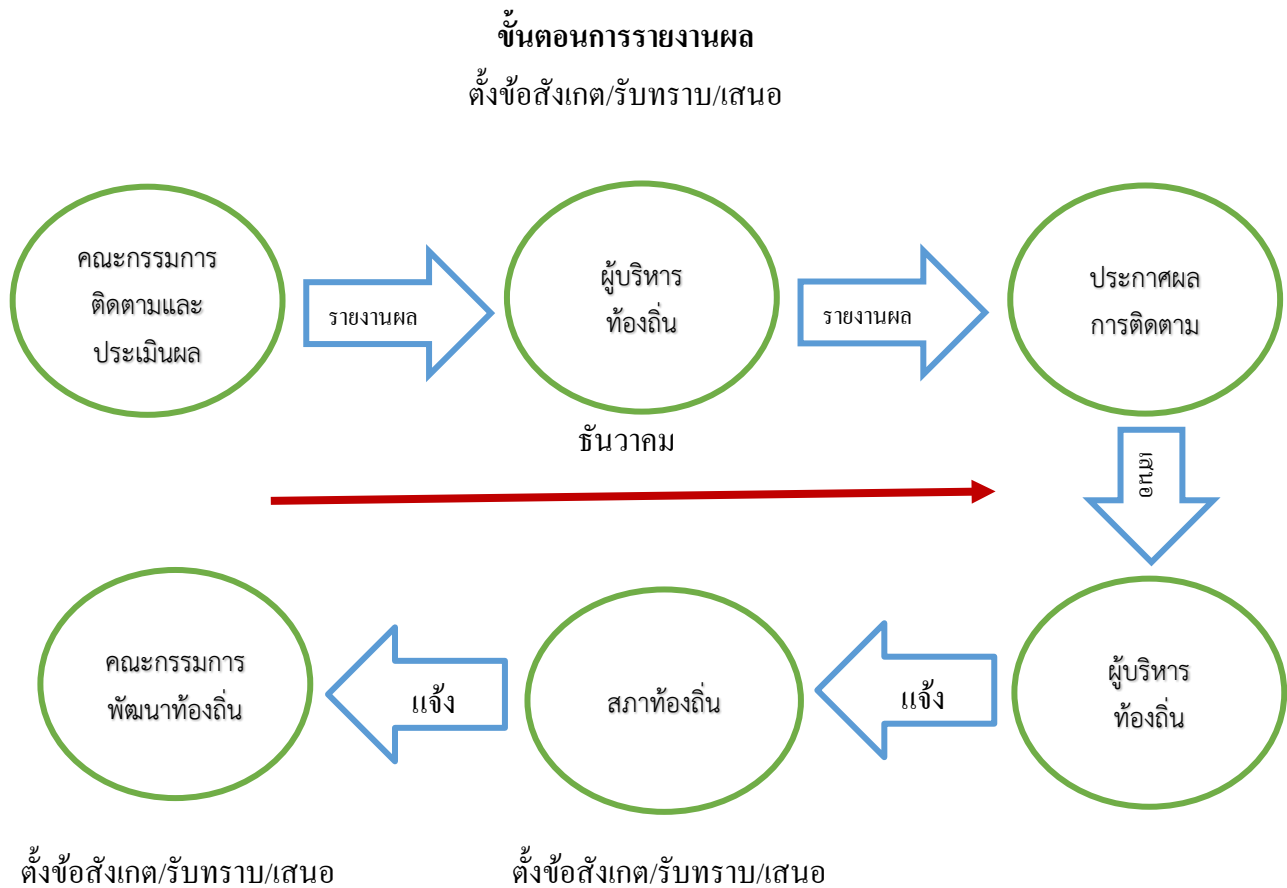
ขั้นตอนการรายงานผล

ตั้งข้อสังเกต/รับทราบ/เสนอ

คณะกรรมการติดตามและประเมินผล

รายงานผล

ผู้บริหารท้องถิ่น

รายงานผล

ประกาศผลการติดตาม

ธันวาคม

เสนอ

คณะกรรมการพัฒนาท้องถิ่น

แจ้ง

สภาท้องถิ่น

แจ้ง

ผู้บริหารท้องถิ่น

ตั้งข้อสังเกต/รับทราบ/เสนอ

ตั้งข้อสังเกต/รับทราบ/เสนอ